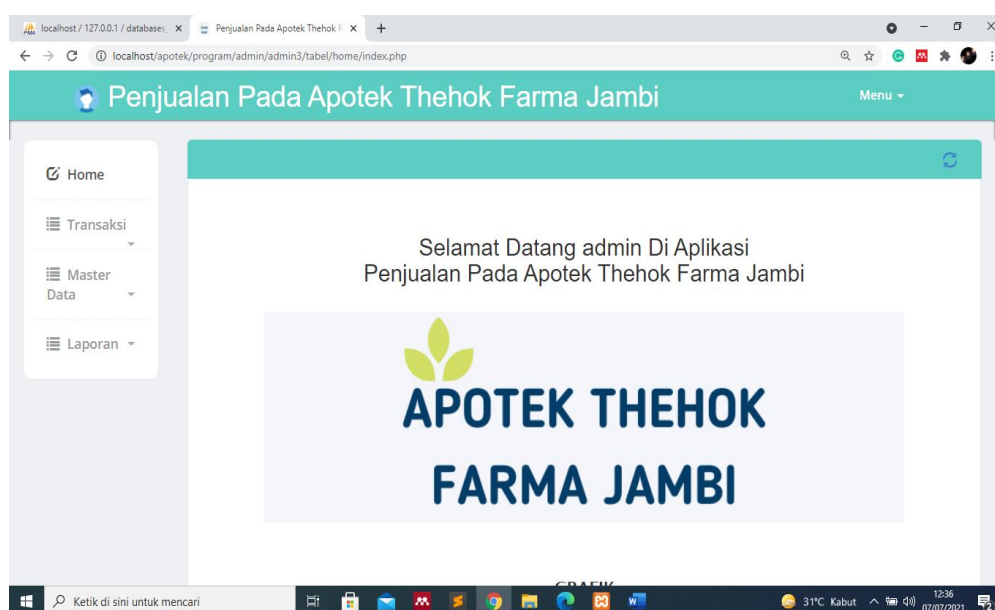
localhost / 127.0.0.1 / databases ×
Penjualan Pada Apotek Thehok F ×
+
localhost/apotek/program/admin/admin3/tabel/home/index.php

Penjualan Pada Apotek Thehok Farma Jambi
Menu

Home
Transaksi
Master Data
Laporan

Selamat Datang admin Di Aplikasi
Penjualan Pada Apotek Thehok Farma Jambi

APOTEK THEHOK
FARMA JAMBI

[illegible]

Ketik di sini untuk mencari
31°C Kabut
12:36
07/07/2021